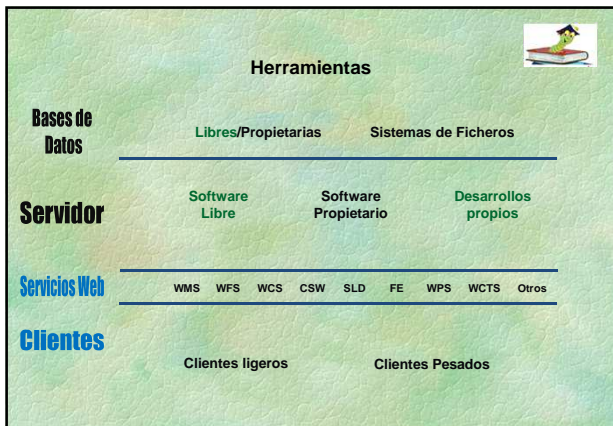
Herramientas

Bases de Datos

Libres/Propietarias

Sistemas de Ficheros

Servidor

Software Libre

Software Propietario

Desarrollos propios

Servicios Web

WMS WFS WCS CSW SLD FE WPS WCTS Otros

Clientes

Clientes ligeros

Clientes Pesados